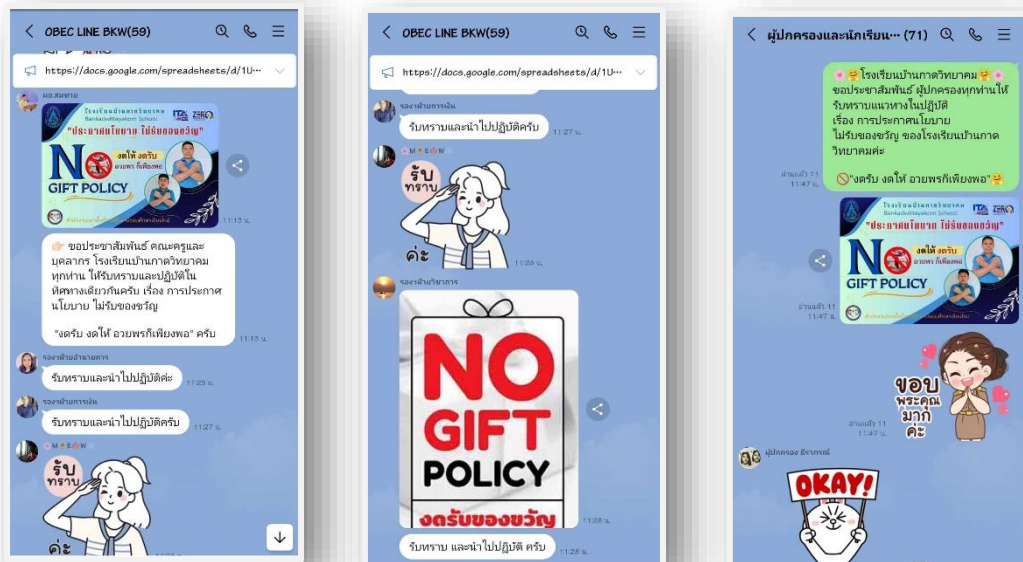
OBEC LINE BKW(59)

https://docs.google.com/spreadsheets/d/1U···

ผอ.สมชาย

โรงเรียนบ้านกาดวิทยาคม
Bankadwittayakom School
"ประกาศนโยบาย ไม่รับของขวัญ"
NO GIFT POLICY
งดให้ งดรับ
อวยพร ก็เพียงพอ

11:13 น.

👉🏻 ขอประชาสัมพันธ์ คณะครูและบุคลากร โรงเรียนบ้านกาดวิทยาคม ทุกท่าน ให้รับทราบและปฏิบัติในทิศทางเดียวกันครับ เรื่อง การประกาศนโยบาย ไม่รับของขวัญ

"งดรับ งดให้ อวยพรก็เพียงพอ" ครับ

11:13 น.

รองฯฝ่ายอำนวยการ

รับทราบและนำไปปฏิบัติค่ะ

11:25 น.

รองฯฝ่ายการเงิน

รับทราบและนำไปปฏิบัติครับ

11:27 น.

รับ ทราบ

ค่ะ

OBEC LINE BKW(59)

https://docs.google.com/spreadsheets/d/1U···

รองฯฝ่ายการเงิน

รับทราบและนำไปปฏิบัติครับ

11:27 น.

รับ ทราบ

ค่ะ

11:28 น.

รองฯฝ่ายวิชาการ

NO GIFT POLICY
งดรับของขวัญ

11:28 น.

รับทราบ และนำไปปฏิบัติ ครับ

11:28 น.

ผู้ปกครองและนักเรียน··· (71)

🌸🤗โรงเรียนบ้านกาดวิทยาคม🤗🌸
ขอประชาสัมพันธ์ ผู้ปกครองทุกท่านให้รับทราบแนวทางในปฏิบัติ
เรื่อง การประกาศนโยบาย
ไม่รับของขวัญ ของโรงเรียนบ้านกาดวิทยาคมค่ะ

🚫"งดรับ งดให้ อวยพรก็เพียงพอ"🤗

อ่านแล้ว 11
11:47 น.

โรงเรียนบ้านกาดวิทยาคม
Bankadwittayakom School
"ประกาศนโยบาย ไม่รับของขวัญ"
NO GIFT POLICY
งดให้ งดรับ
อวยพร ก็เพียงพอ

อ่านแล้ว 11
11:47 น.

ขอบ พระคุณ มาก ค่ะ

อ่านแล้ว 11
11:47 น.

ผู้ปกครอง ธีรภรณ์

OKAY!